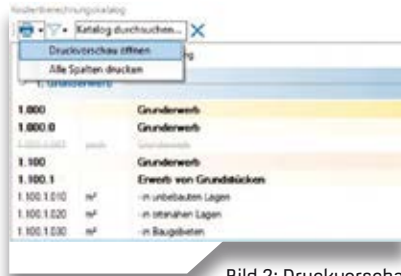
Kostenberechnungskatalog

Katalog durchsuchen...

Druckvorschau öffnen

Alle Spalten drucken

Grunderwerb

| 1.000 | | Grunderwerb |
|---|---|---|
| 1.000.0 | | Grunderwerb |
| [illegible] | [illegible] | Grunderwerb |
| 1.100 | | Grunderwerb |
| 1.100.1 | | Erwerb von Grundstücken |
| 1.100.1.010 | m² | - in unbebauten Lagen |
| 1.100.1.020 | m² | - in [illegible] Lagen |
| 1.100.1.030 | m² | - in Baugebieten |

Bild 2: Druckvorscha